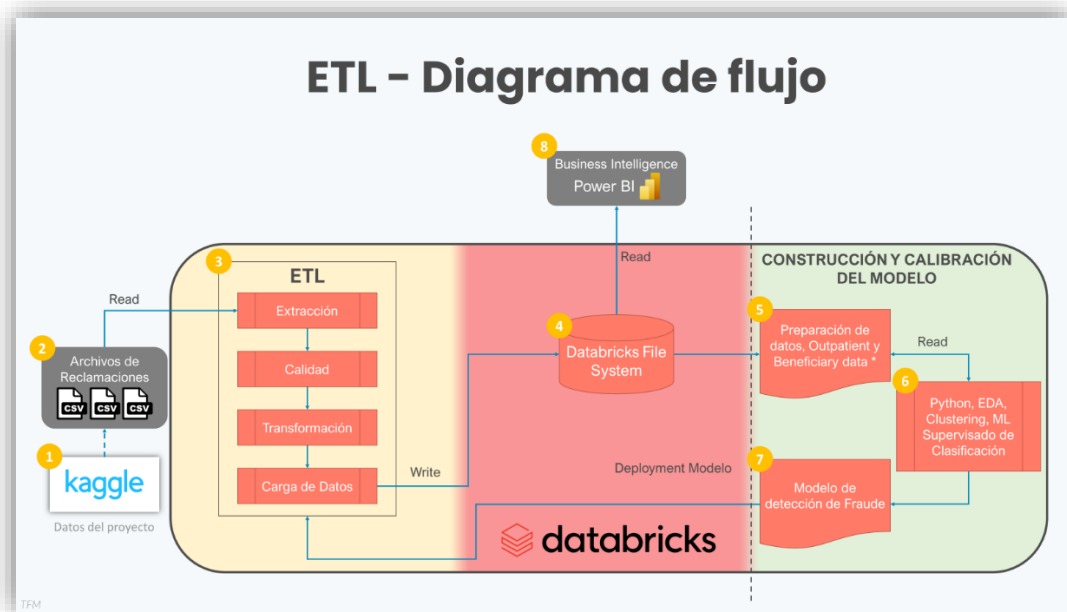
ETL - Diagrama de flujo

8
Business Intelligence
Power BI

Read

3
ETL
Extracción
Calidad
Transformación
Carga de Datos

Read

2
Archivos de Reclamaciones
CSV CSV CSV

1
kaggle
Datos del proyecto

Write

4
Databricks File System

Deployment Modelo

databricks

CONSTRUCCIÓN Y CALIBRACIÓN DEL MODELO

5
Preparación de datos, Outpatient y Beneficiary data *

Read

6
Python, EDA, Clustering, ML Supervisado de Clasificación

7
Modelo de detección de Fraude

TFM